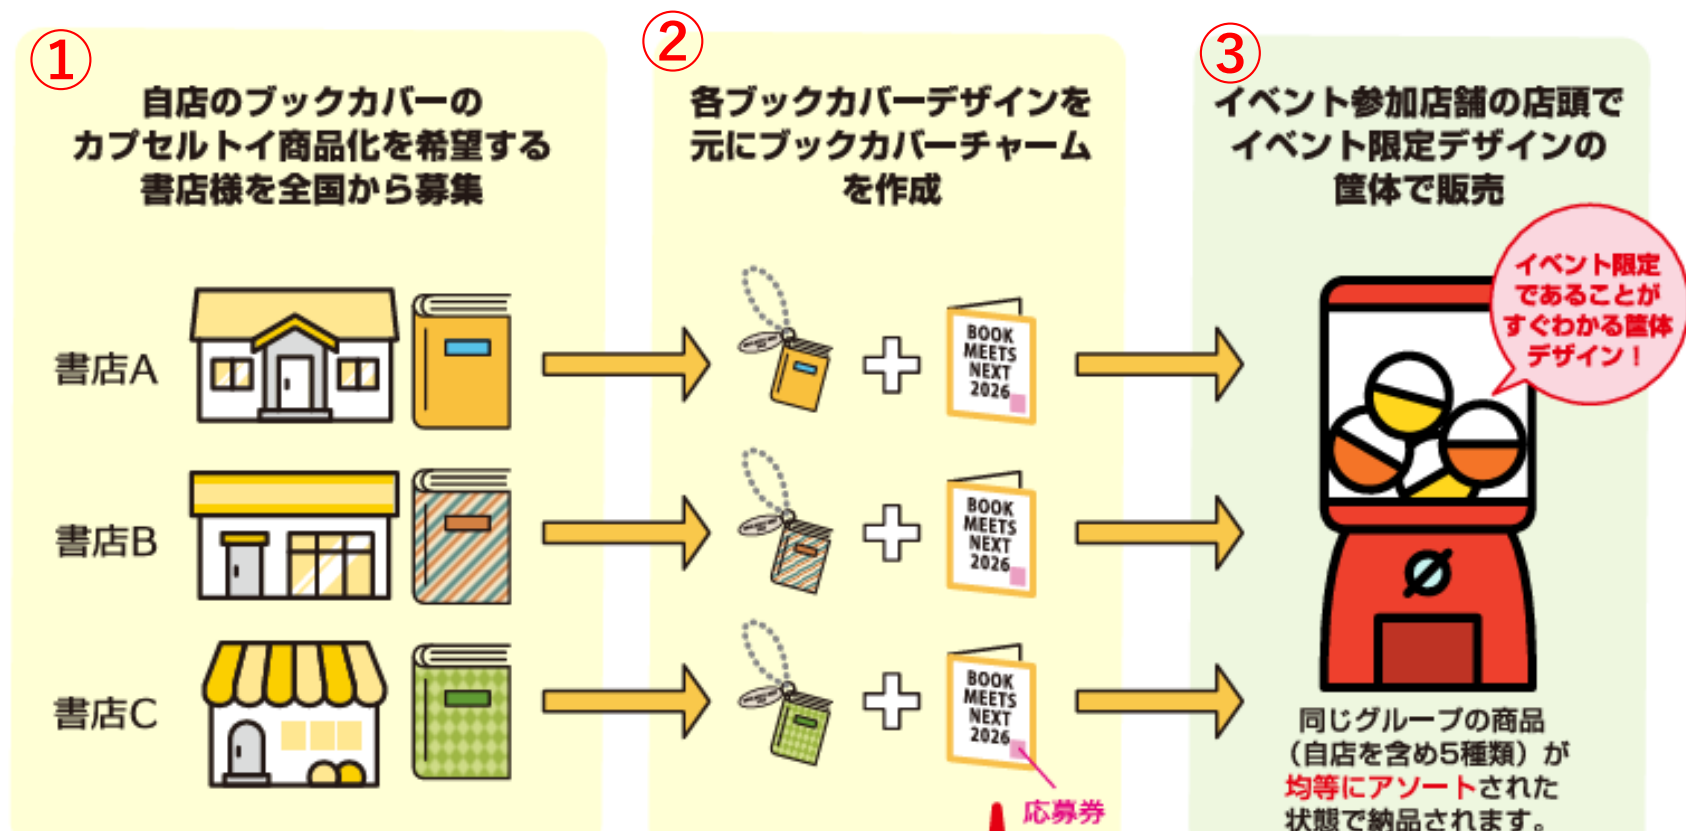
①
自店のブックカバーのカプセルトイ商品化を希望する書店様を全国から募集

書店A
書店B
書店C

②
各ブックカバーデザインを元にブックカバーチャームを作成

BOOK MEETS NEXT 2026
BOOK MEETS NEXT 2026
BOOK MEETS NEXT 2026

応募券

③
イベント参加店舗の店頭でイベント限定デザインの筐体で販売

イベント限定であることがすぐわかる筐体デザイン！

同じグループの商品（自店を含め5種類）が均等にアソートされた状態で納品されます。